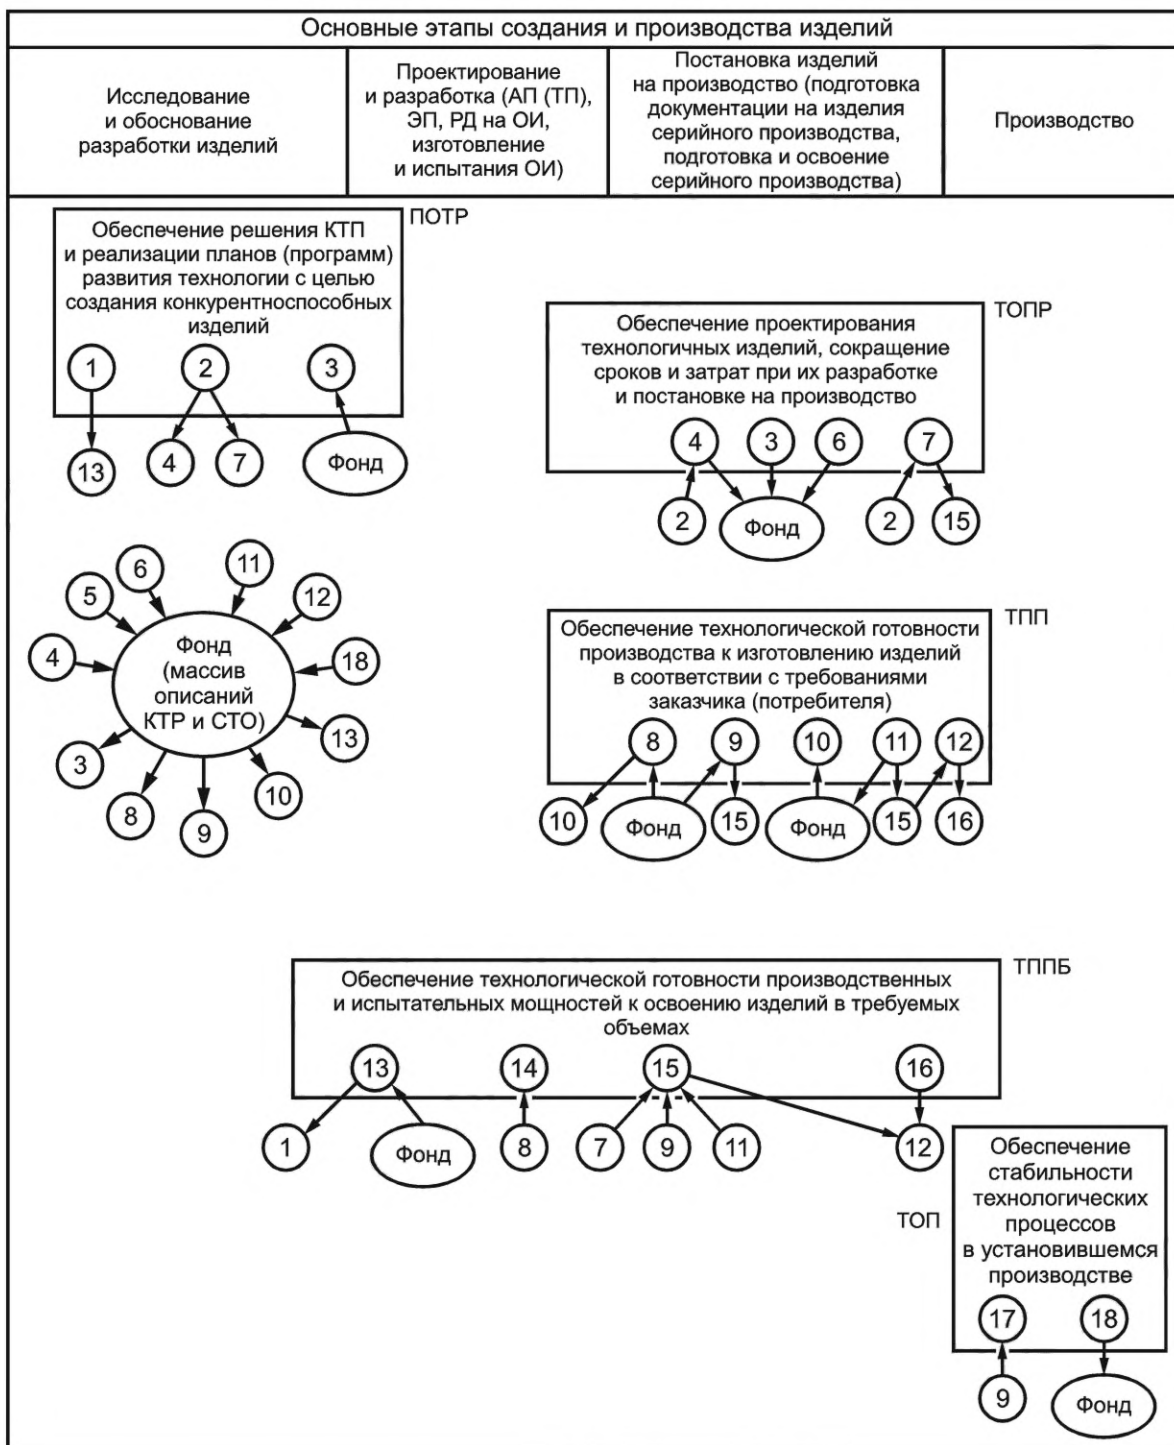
Основные этапы создания и производства изделий

| Исследование и обоснование разработки изделий | Проектирование и разработка (АП (ТП), ЭП, РД на ОИ, изготовление и испытания ОИ) | Постановка изделий на производство (подготовка документации на изделия серийного производства, подготовка и освоение серийного производства) | Производство |
|---|---|---|---|

ПОТР
Обеспечение решения КТП и реализации планов (программ) развития технологии с целью создания конкурентноспособных изделий
1 2 3
13 4 7 Фонд

ТОПР
Обеспечение проектирования технологичных изделий, сокращение сроков и затрат при их разработке и постановке на производство
4 3 6 7
2 Фонд 2 15

6 11
5 12
4 Фонд (массив описаний КТР и СТО) 18
3 13
8 10
9

ТПП
Обеспечение технологической готовности производства к изготовлению изделий в соответствии с требованиями заказчика (потребителя)
8 9 10 11 12
10 Фонд 15 Фонд 15 16

ТППБ
Обеспечение технологической готовности производственных и испытательных мощностей к освоению изделий в требуемых объемах
13 14 15 16
1 Фонд 8 7 9 11 12

ТОП
Обеспечение стабильности технологических процессов в установившемся производстве
17 18
9 Фонд